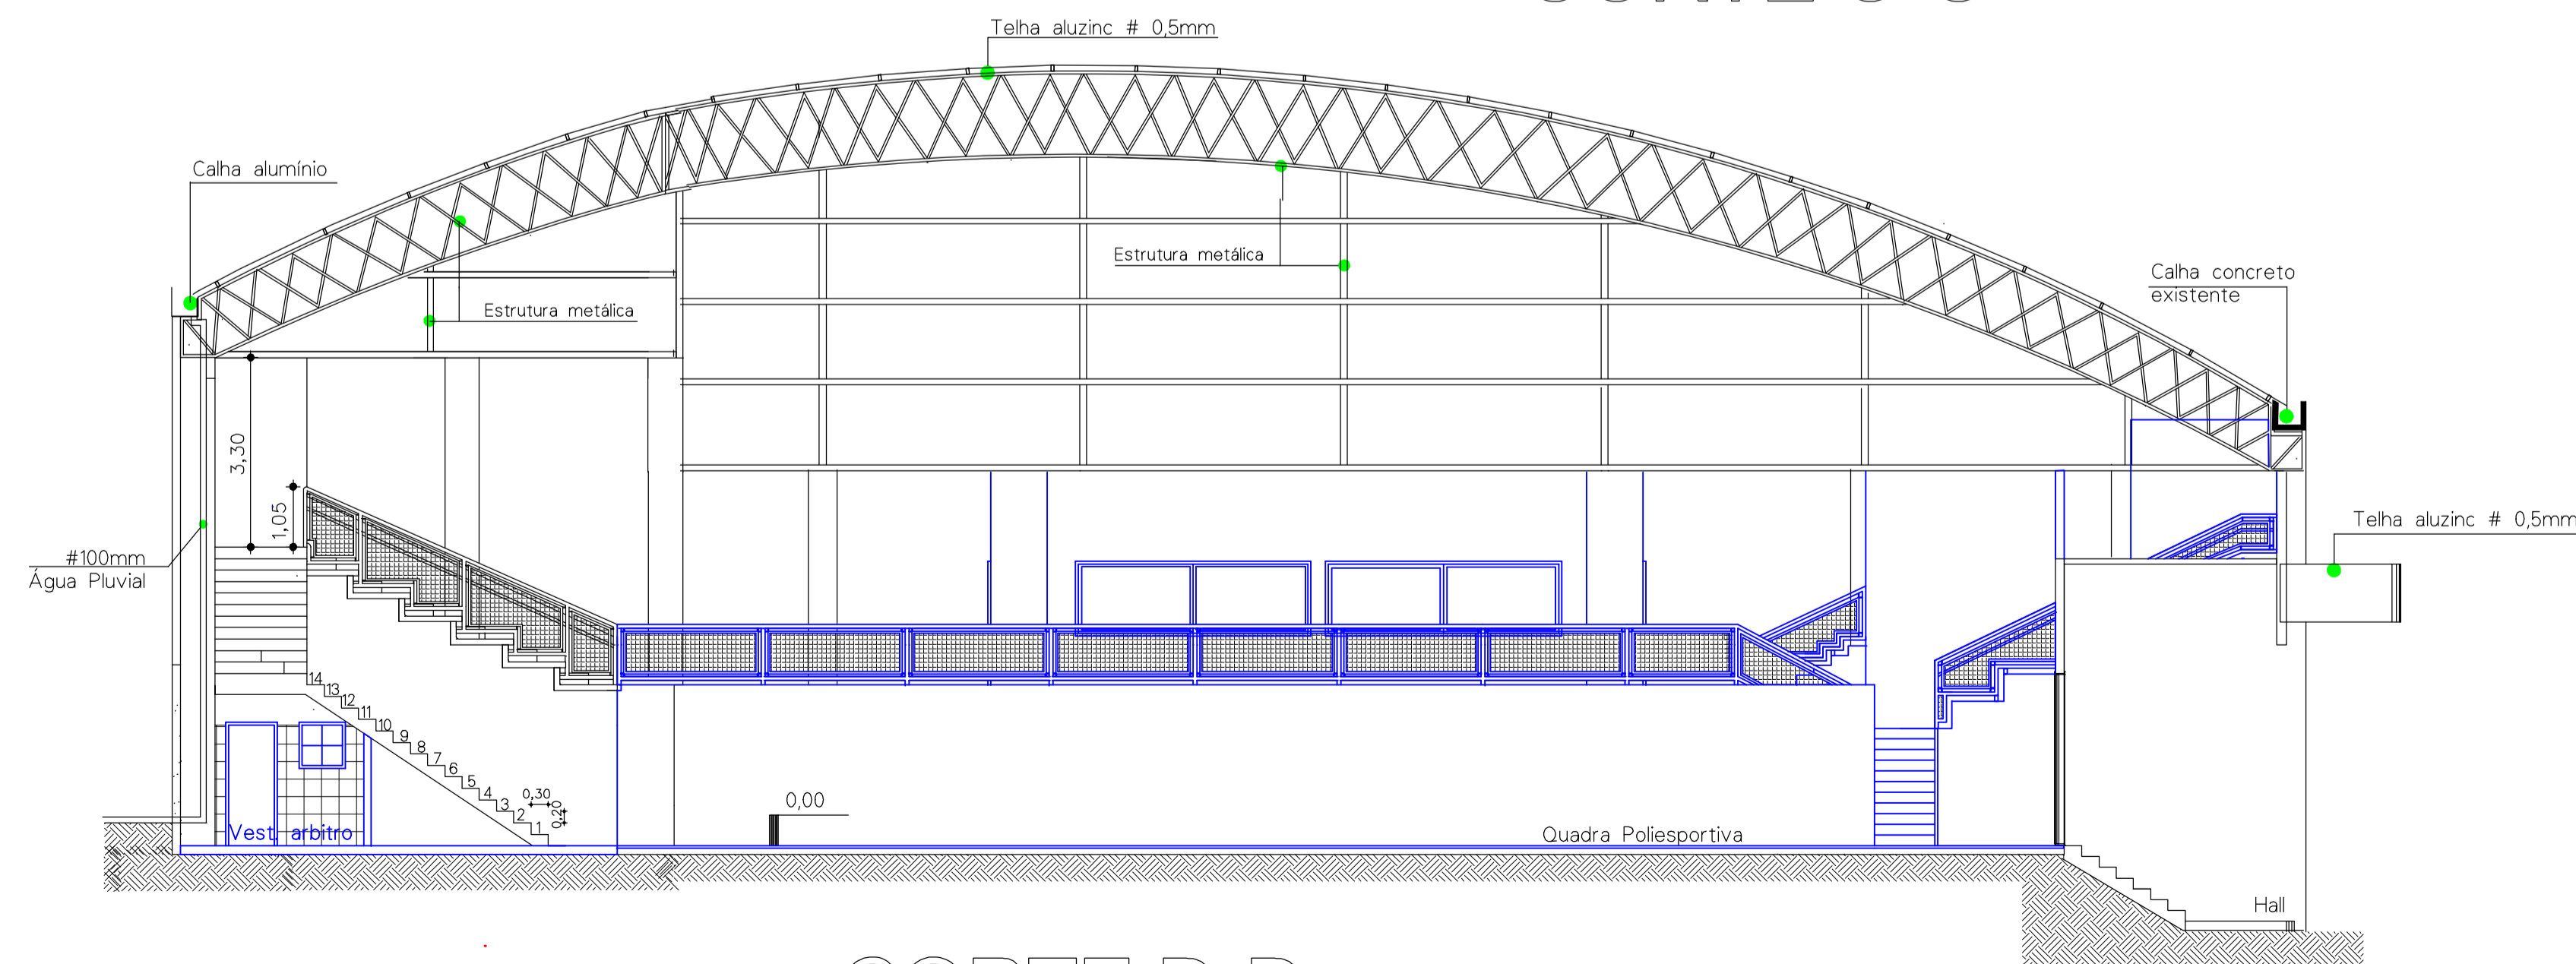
Telha aluzinc # 0,5mm

Calha alumínio

Estrutura metálica

Estrutura metálica

Calha concreto existente

3,30

1,05

#100mm
Água Pluvial

Telha aluzinc # 0,5mm

14 13 12 11 10 9 8 7 6 5 4 3 2 1

0,30
0,20

Vest. arbitro

0,00

Quadra Poliesportiva

Hall